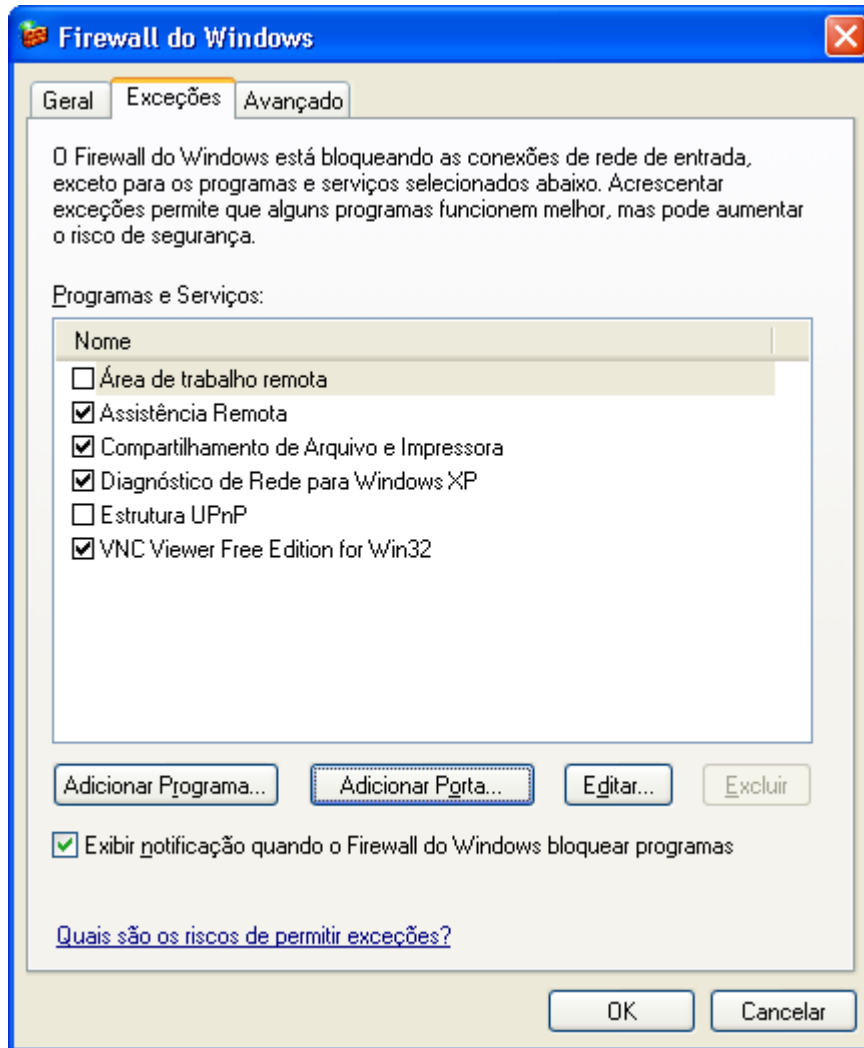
Firewall do Windows

Geral | Exceções | Avançado

O Firewall do Windows está bloqueando as conexões de rede de entrada, exceto para os programas e serviços selecionados abaixo. Acrescentar exceções permite que alguns programas funcionem melhor, mas pode aumentar o risco de segurança.

Programas e Serviços:

Nome

☐ Área de trabalho remota
☑ Assistência Remota
☑ Compartilhamento de Arquivo e Impressora
☑ Diagnóstico de Rede para Windows XP
☐ Estrutura UPnP
☑ VNC Viewer Free Edition for Win32

Adicionar Programa... | Adicionar Porta... | Editar... | Excluir

☑ Exibir notificação quando o Firewall do Windows bloquear programas

Quais são os riscos de permitir exceções?

OK | Cancelar